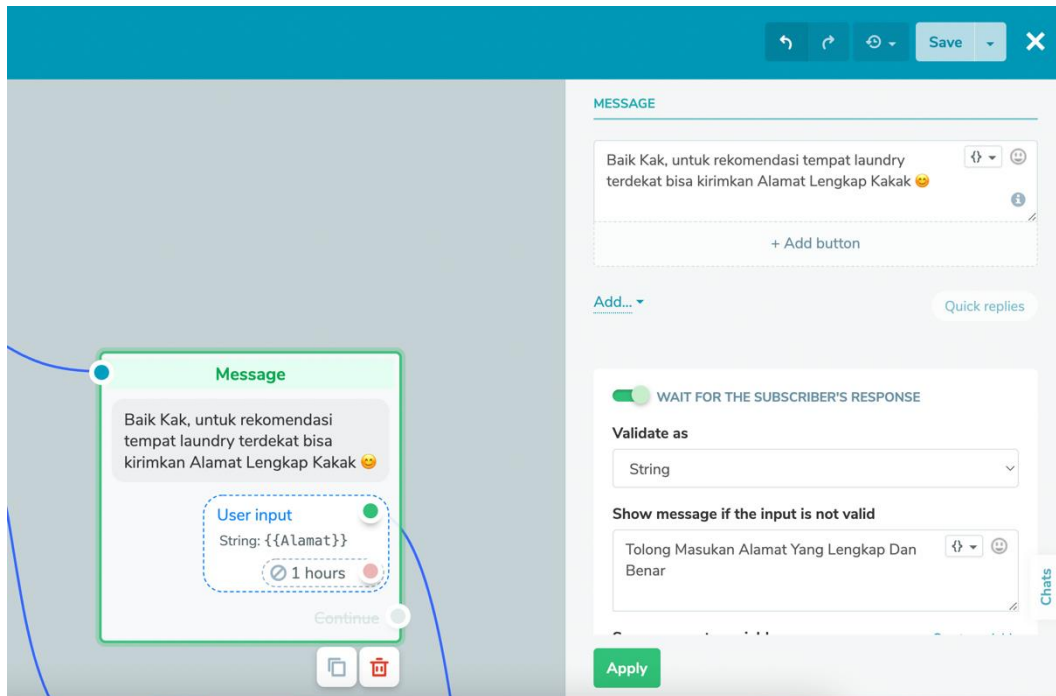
Save

MESSAGE

Baik Kak, untuk rekomendasi tempat laundry terdekat bisa kirimkan Alamat Lengkap Kakak 😊

+ Add button

Add...

Quick replies

Message

Baik Kak, untuk rekomendasi tempat laundry terdekat bisa kirimkan Alamat Lengkap Kakak 😊

User input

String: {{Alamat}}

1 hours

Continue

WAIT FOR THE SUBSCRIBER'S RESPONSE

Validate as

String

Show message if the input is not valid

Tolong Masukan Alamat Yang Lengkap Dan Benar

Chats

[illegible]

Apply